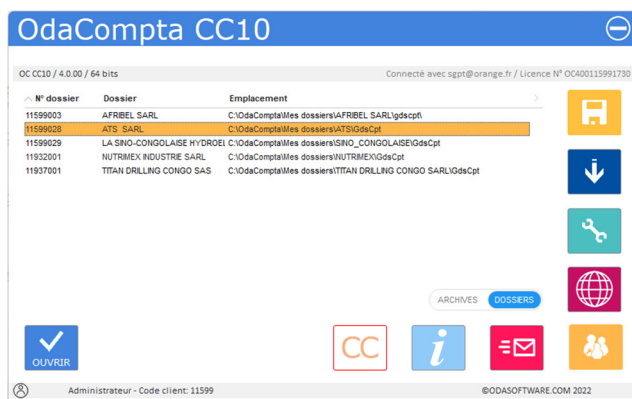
OdaCompta CC10

OC CC10 / 4.0.00 / 64 bits

Connecté avec sgpt@orange.fr / Licence N° OC400115991730

| N° dossier | Dossier | Emplacement |
|---|---|---|
| 11599003 | AFRIBEL SARL | C:\OdaCompta\Mes dossiers\AFRIBEL SARL\gdscpt\ |
| 11599028 | ATS SARL | C:\OdaCompta\Mes dossiers\ATS\GdsCpt |
| 11599029 | LA SINO-CONGOLAISE HYDROEl | C:\OdaCompta\Mes dossiers\SINO_CONGOLAISE\GdsCpt |
| 11932001 | NUTRIMEX INDUSTRIE SARL | C:\OdaCompta\Mes dossiers\NUTRIMEX\GdsCpt |
| 11937001 | TITAN DRILLING CONGO SAS | C:\OdaCompta\Mes dossiers\TITAN DRILLING CONGO SARL\GdsCpt |

ARCHIVES DOSSIERS

OUVRIR

CC

Administrateur - Code client: 11599

©ODASOFTWARE.COM 2022